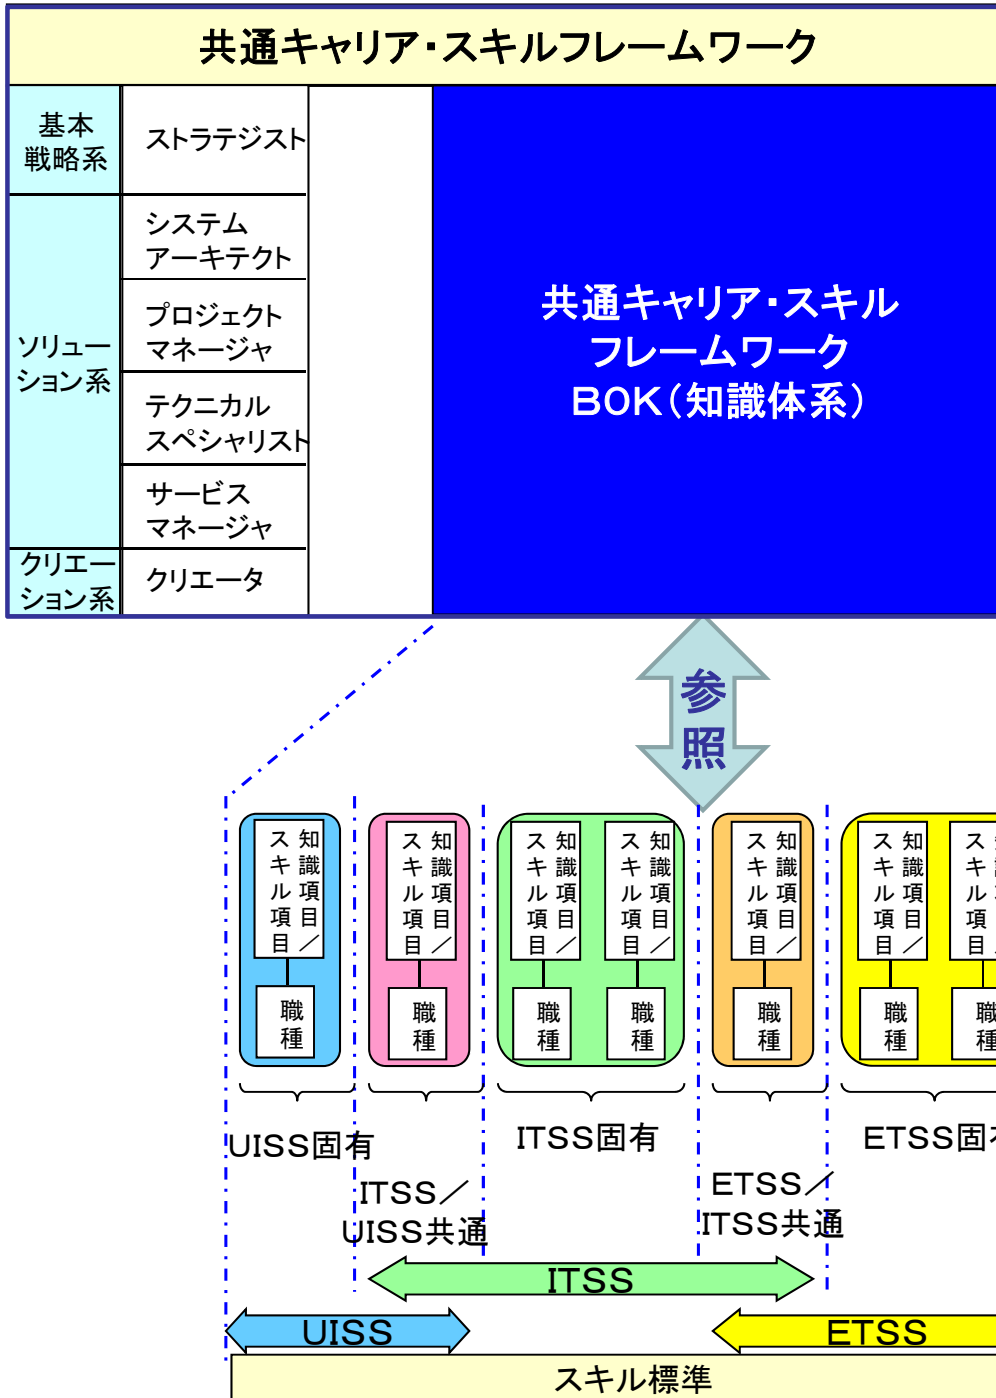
共通キャリア･スキルフレームワーク

| 基本戦略系 | ストラテジスト |
|---|---|
| ソリューション系 | システムアーキテクト |
| | プロジェクトマネージャ |
| | テクニカルスペシャリスト |
| | サービスマネージャ |
| クリエーション系 | クリエータ |

共通キャリア･スキルフレームワークBOK（知識体系）

参照

スキル項目／知識項目
職種

スキル項目／知識項目
職種

スキル項目／知識項目
職種

スキル項目／知識項目
職種

スキル項目／知識項目
職種

スキル項目／知識項目
職種

スキル項目
職種

UISS固有

ITSS／UISS共通

ITSS固有

ETSS／ITSS共通

ETSS固有

ITSS

UISS

ETSS

スキル標準